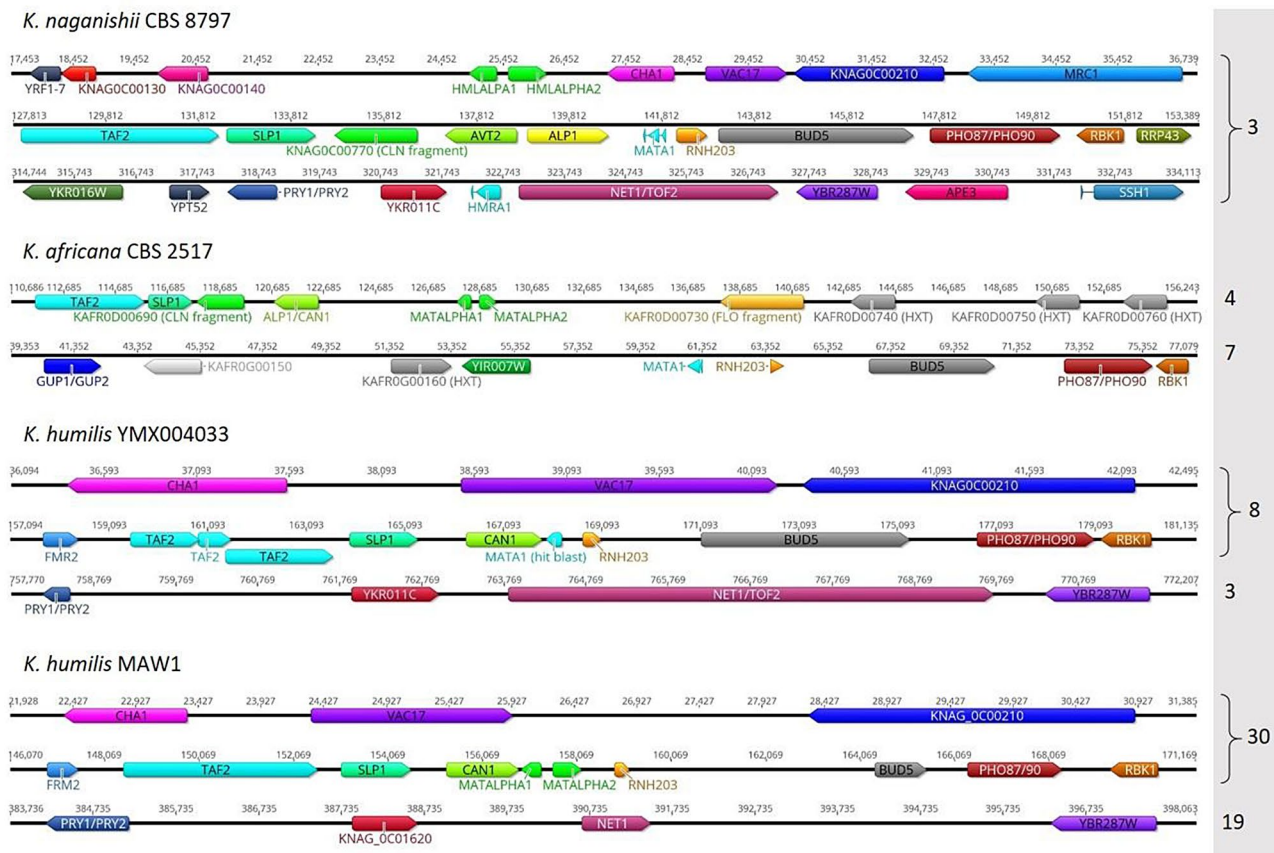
K. naganishii CBS 8797

17,453 18,452 19,452 20,452 21,452 22,452 23,452 24,452 25,452 26,452 27,452 28,452 29,452 30,452 31,452 32,452 33,452 34,452 35,452 36,739

YRF1-7 KNAG0C00130 KNAG0C00140 HMLALPA1 HMLALPHA2 CHA1 VAC17 KNAG0C00210 MRC1

127,813 129,812 131,812 133,812 135,812 137,812 139,812 141,812 143,812 145,812 147,812 149,812 151,812 153,389

TAF2 SLP1 KNAG0C00770 (CLN fragment) AVT2 ALP1 MATA1 RNH203 BUD5 PHO87/PHO90 RBK1 RRP43

3

314,744 315,743 316,743 317,743 318,743 319,743 320,743 321,743 322,743 323,743 324,743 325,743 326,743 327,743 328,743 329,743 330,743 331,743 332,743 334,113

YKR016W YPT52 PRY1/PRY2 YKR011C HMRA1 NET1/TOF2 YBR287W APE3 SSH1

K. africana CBS 2517

110,686 112,685 114,685 116,685 118,685 120,685 122,685 124,685 126,685 128,685 130,685 132,685 134,685 136,685 138,685 140,685 142,685 144,685 146,685 148,685 150,685 152,685 156,243

TAF2 SLP1 KAFR0D00690 (CLN fragment) ALP1/CAN1 MATALPHA1 MATALPHA2 KAFR0D00730 (FLO fragment) KAFR0D00740 (HXT) KAFR0D00750 (HXT) KAFR0D00760 (HXT)

4

39,353 41,352 43,352 45,352 47,352 49,352 51,352 53,352 55,352 57,352 59,352 61,352 63,352 65,352 67,352 69,352 71,352 73,352 75,352 77,079

GUP1/GUP2 KAFR0G00150 KAFR0G00160 (HXT) YIR007W MATA1 RNH203 BUD5 PHO87/PHO90 RBK1

7

K. humilis YMX004033

36,094 36,593 37,093 37,593 38,093 38,593 39,093 39,593 40,093 40,593 41,093 41,593 42,093 42,495

CHA1 VAC17 KNAG0C00210

157,094 159,093 161,093 163,093 165,093 167,093 169,093 171,093 173,093 175,093 177,093 179,093 181,135

FMR2 TAF2 TAF2 TAF2 SLP1 CAN1 MATA1 (hit blast) RNH203 BUD5 PHO87/PHO90 RBK1

8

757,770 758,769 759,769 760,769 761,769 762,769 763,769 764,769 765,769 766,769 767,769 768,769 769,769 770,769 772,207

PRY1/PRY2 YKR011C NET1/TOF2 YBR287W

3

K. humilis MAW1

21,928 22,427 22,927 23,427 23,927 24,427 24,927 25,427 25,927 26,427 26,927 27,427 27,927 28,427 28,927 29,427 29,927 30,427 30,927 31,385

CHA1 VAC17 KNAG_0C00210

146,070 148,069 150,069 152,069 154,069 156,069 158,069 160,069 162,069 164,069 166,069 168,069 171,169

FRM2 TAF2 SLP1 CAN1 MATALPHA1 MATALPHA2 RNH203 BUD5 PHO87/90 RBK1

30

383,736 384,735 385,735 386,735 387,735 388,735 389,735 390,735 391,735 392,735 393,735 394,735 395,735 396,735 398,063

PRY1/PRY2 KNAG_0C01620 NET1 YBR287W

19